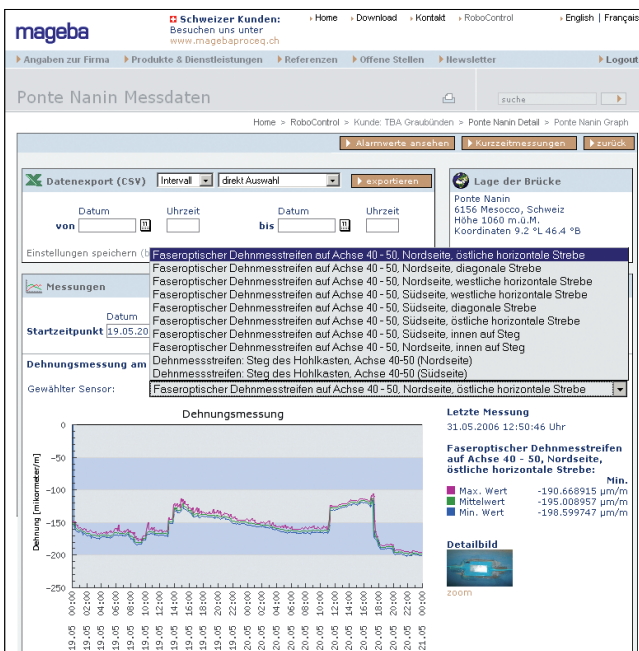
mageba

Schweizer Kunden: Besuchen uns unter www.magebaproceq.ch

Home | Download | Kontakt | RoboControl | English | Français

Angaben zur Firma | Produkte & Dienstleistungen | Referenzen | Offene Stellen | Newsletter | Logout

Ponte Nanin Messdaten

suche

Home > RoboControl > Kunde: TBA Graubünden > Ponte Nanin Detail > Ponte Nanin Graph

Alarmwerte ansehen | Kurzzeitmessungen | zurück

Datenexport (CSV)

Intervall | direkt Auswahl | exportieren

Datum | Uhrzeit | Datum | Uhrzeit

von | bis

Einstellungen speichern (b

Lage der Brücke

Ponte Nanin
6156 Mesocco, Schweiz
Höhe 1060 m.ü.M.
Koordinaten 9.2 °L 46.4 °B

Faseroptischer Dehnmessstreifen auf Achse 40 - 50, Nordseite, östliche horizontale Strebe
Faseroptischer Dehnmessstreifen auf Achse 40 - 50, Nordseite, diagonale Strebe
Faseroptischer Dehnmessstreifen auf Achse 40 - 50, Nordseite, westliche horizontale Strebe
Faseroptischer Dehnmessstreifen auf Achse 40 - 50, Südseite, westliche horizontale Strebe
Faseroptischer Dehnmessstreifen auf Achse 40 - 50, Südseite, diagonale Strebe
Faseroptischer Dehnmessstreifen auf Achse 40 - 50, Südseite, östliche horizontale Strebe
Faseroptischer Dehnmessstreifen auf Achse 40 - 50, Südseite, innen auf Steg
Faseroptischer Dehnmessstreifen auf Achse 40 - 50, Nordseite, innen auf Steg
Dehnmessstreifen: Steg des Hohlkasten, Achse 40-50 (Nordseite)
Dehnmessstreifen: Steg des Hohlkasten, Achse 40-50 (Südseite)

Messungen

Datum

Startzeitpunkt 19.05.20

Dehnungsmessung am

Gewählter Sensor: Faseroptischer Dehnmessstreifen auf Achse 40 - 50, Nordseite, östliche horizontale Strebe

Dehnungsmessung

Dehnung [mikrometer/m]

0
-50
-100
-150
-200
-250

00:00 02:00 04:00 06:00 08:00 10:00 12:00 14:00 16:00 18:00 20:00 22:00 00:00 02:00 04:00 06:00 08:00 10:00 12:00 14:00 16:00 18:00 20:00 22:00 00:00

19.05 19.05 19.05 19.05 19.05 19.05 19.05 19.05 19.05 19.05 19.05 19.05 20.05 20.05 20.05 20.05 20.05 20.05 20.05 20.05 20.05 20.05 20.05 20.05 21.05

Letzte Messung
31.05.2006 12:50:46 Uhr

Faseroptischer Dehnmessstreifen auf Achse 40 - 50, Nordseite, östliche horizontale Strebe:

Min.
Max. Wert -190.668915 µm/m
Mittelwert -195.008957 µm/m
Min. Wert -198.599747 µm/m

Detailbild

zoom